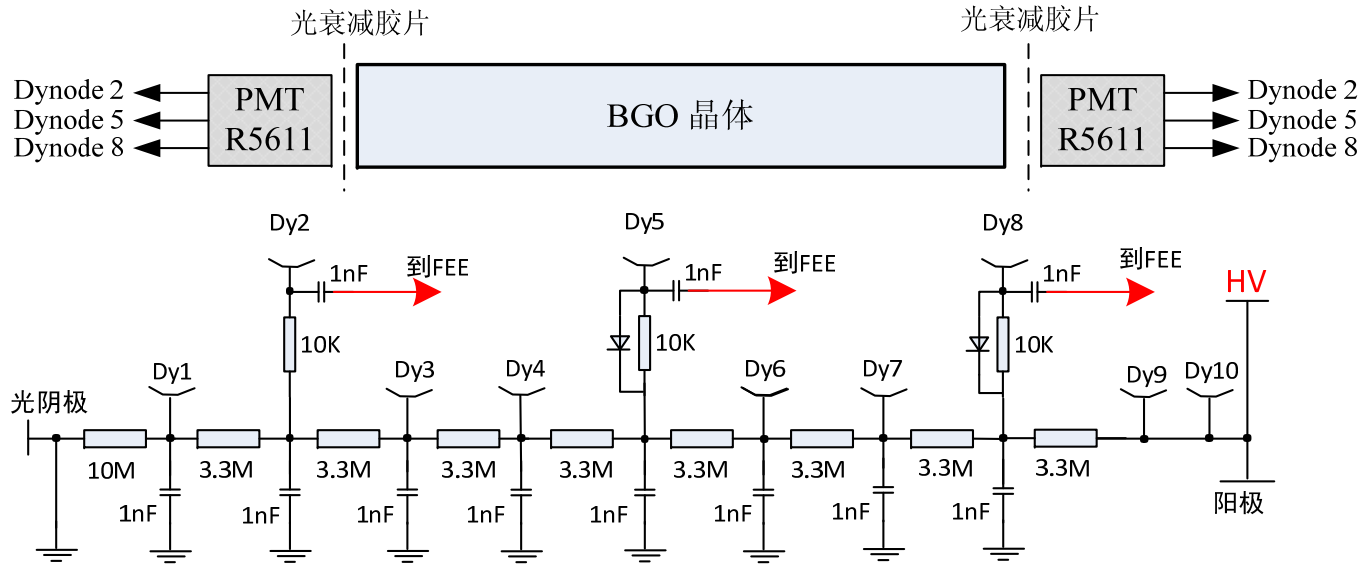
光衰减胶片

光衰减胶片

Dynode 2
Dynode 5
Dynode 8

PMT
R5611

BGO 晶体

PMT
R5611

Dynode 2
Dynode 5
Dynode 8

Dy2
1nF
到FEE
10K

Dy5
1nF
到FEE
10K

Dy8
1nF
到FEE
10K

HV

光阴极
Dy1
Dy3
Dy4
Dy6
Dy7
Dy9
Dy10

10M
3.3M
3.3M
3.3M
3.3M
3.3M
3.3M
3.3M
3.3M

1nF
1nF
1nF
1nF
1nF
1nF
1nF
1nF

阳极